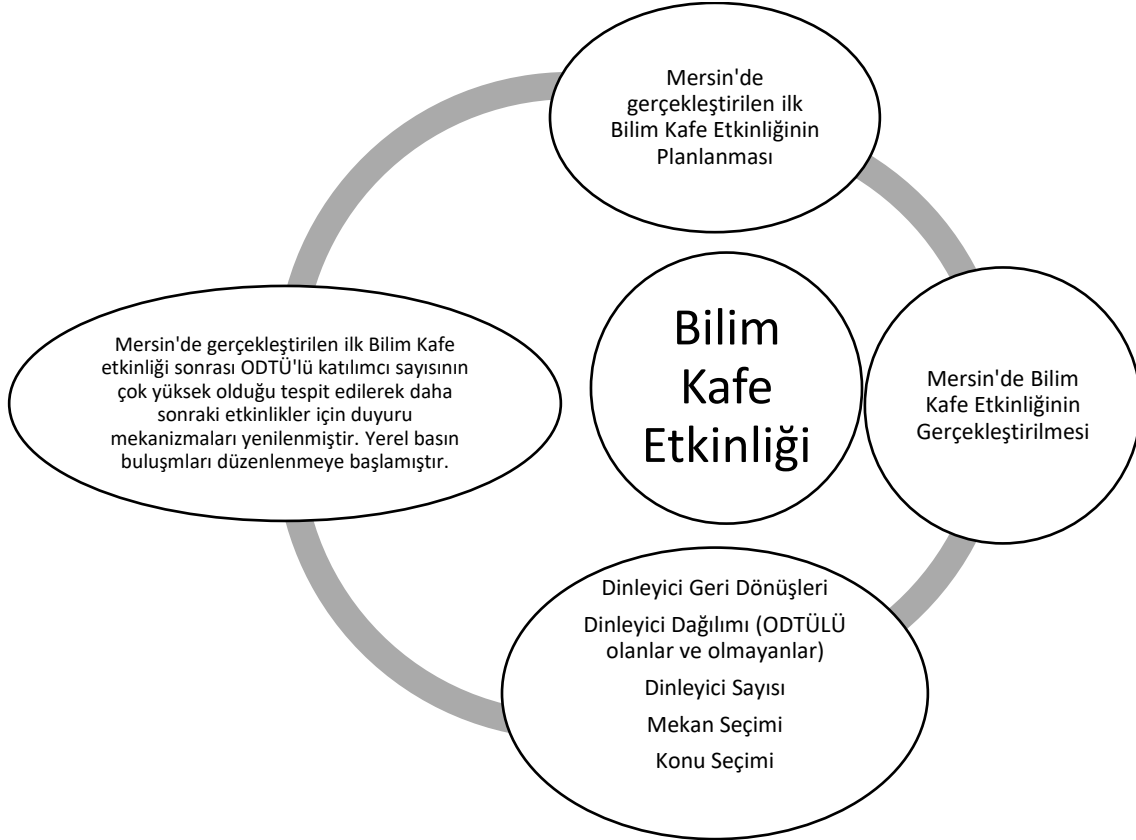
Mersin'de gerçekleştirilen ilk Bilim Kafe Etkinliğinin Planlanması

Bilim Kafe Etkinliği

Mersin'de Bilim Kafe Etkinliğinin Gerçekleştirilmesi

Dinleyici Geri Dönüşleri

Dinleyici Dağılımı (ODTÜLÜ olanlar ve olmayanlar)

Dinleyici Sayısı

Mekan Seçimi

Konu Seçimi

Mersin'de gerçekleştirilen ilk Bilim Kafe etkinliği sonrası ODTÜ'lü katılımcı sayısının çok yüksek olduğu tespit edilerek daha sonraki etkinlikler için duyuru mekanizmaları yenilenmiştir. Yerel basın buluşmaları düzenlenmeye başlamıştır.